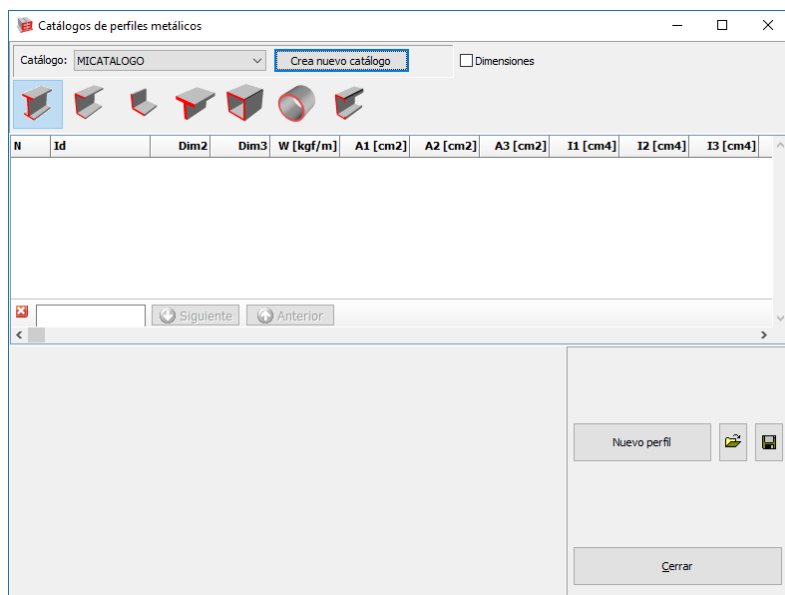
Catálogos de perfiles metálicos

Catálogo: MICATALOGO

Crea nuevo catálogo

Dimensiones

| N | Id | Dim2 | Dim3 | W [kgf/m] | A1 [cm2] | A2 [cm2] | A3 [cm2] | I1 [cm4] | I2 [cm4] | I3 [cm4] |
|---|---|---|---|---|---|---|---|---|---|---|

Siguiente

Anterior

Nuevo perfil

Cerrar